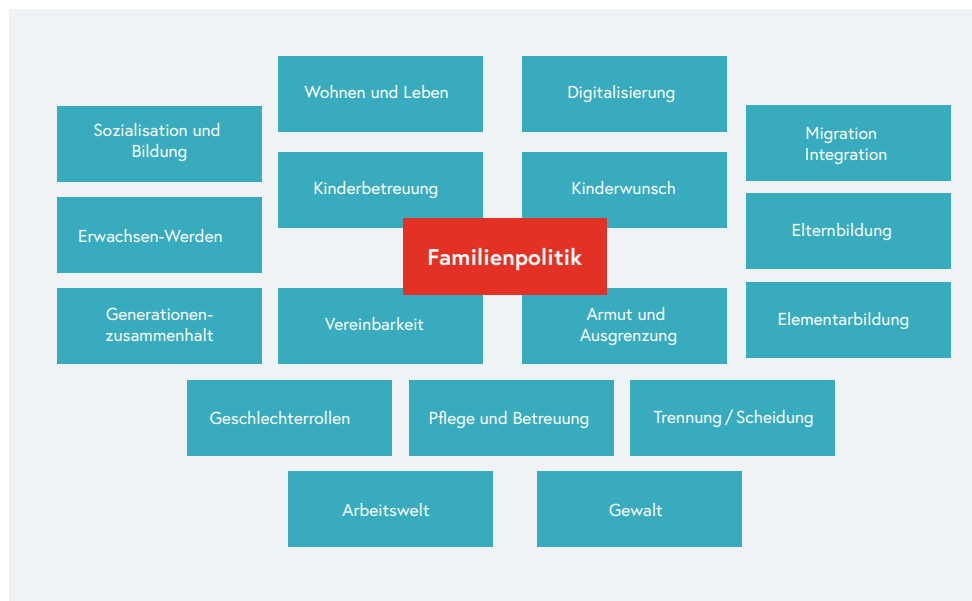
Wohnen und Leben

Digitalisierung

Sozialisation und Bildung

Migration Integration

Kinderbetreuung

Kinderwunsch

Erwachsen-Werden

Familienpolitik

Elternbildung

Generationenzusammenhalt

Vereinbarkeit

Armut und Ausgrenzung

Elementarbildung

Geschlechterrollen

Pflege und Betreuung

Trennung / Scheidung

Arbeitswelt

Gewalt